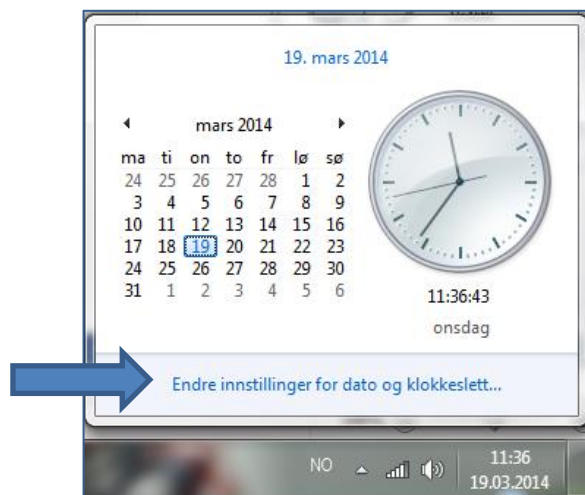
19. mars 2014

mars 2014

| ma | ti | on | to | fr | lø | sø |
|---|---|---|---|---|---|---|
| 24 | 25 | 26 | 27 | 28 | 1 | 2 |
| 3 | 4 | 5 | 6 | 7 | 8 | 9 |
| 10 | 11 | 12 | 13 | 14 | 15 | 16 |
| 17 | 18 | 19 | 20 | 21 | 22 | 23 |
| 24 | 25 | 26 | 27 | 28 | 29 | 30 |
| 31 | 1 | 2 | 3 | 4 | 5 | 6 |

11:36:43
onsdag

Endre innstillinger for dato og klokkeslett...

NO
11:36
19.03.2014